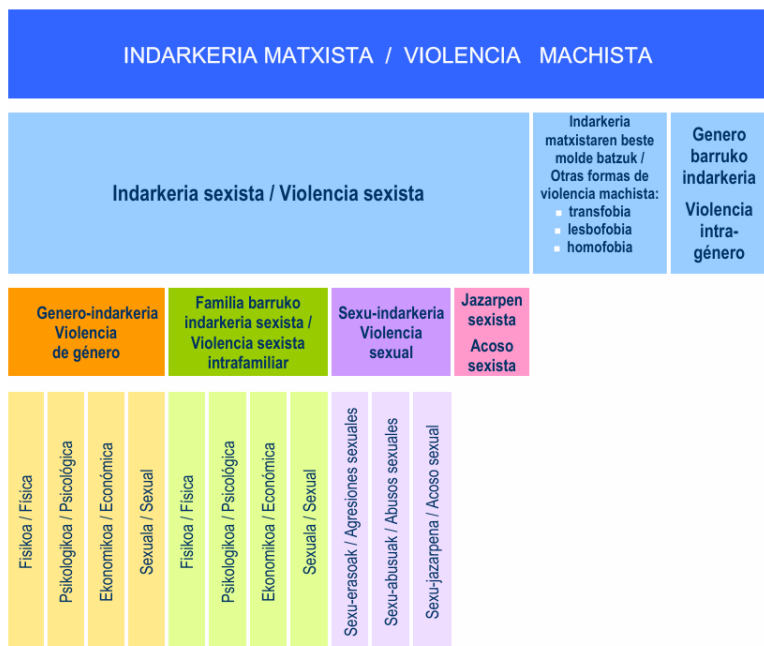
INDARKERIA MATXISTA / VIOLENCIA MACHISTA

Indarkeria sexista / Violencia sexista

Indarkeria matxistaren beste molde batzuk / Otras formas de violencia machista:
- transfobia
- lesbofobia
- homofobia

Genero barruko indarkeria

Violencia intra-género

Genero-indarkeria Violencia de género

Familia barruko indarkeria sexista / Violencia sexista intrafamiliar

Sexu-indarkeria Violencia sexual

Jazarpen sexista

Acoso sexista

Fisikoa / Física

Psikologikoa / Psicológica

Ekonomikoa / Económica

Sexuala / Sexual

Fisikoa / Física

Psikologikoa / Psicológica

Ekonomikoa / Económica

Sexuala / Sexual

Sexu-erasoak / Agresiones sexuales

Sexu-abusuak / Abusos sexuales

Sexu-jazarpena / Acoso sexual